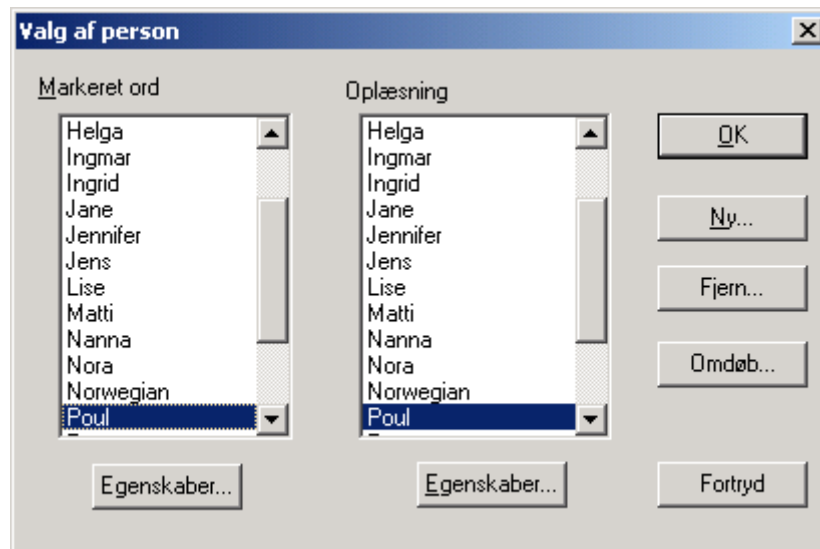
Valg af person

Markeret ord

Helga
Ingmar
Ingrid
Jane
Jennifer
Jens
Lise
Matti
Nanna
Nora
Norwegian
Poul

Egenskaber...

Oplæsning

Helga
Ingmar
Ingrid
Jane
Jennifer
Jens
Lise
Matti
Nanna
Nora
Norwegian
Poul

Egenskaber...

OK

Ny...

Fjern...

Omdøb...

Fortryd